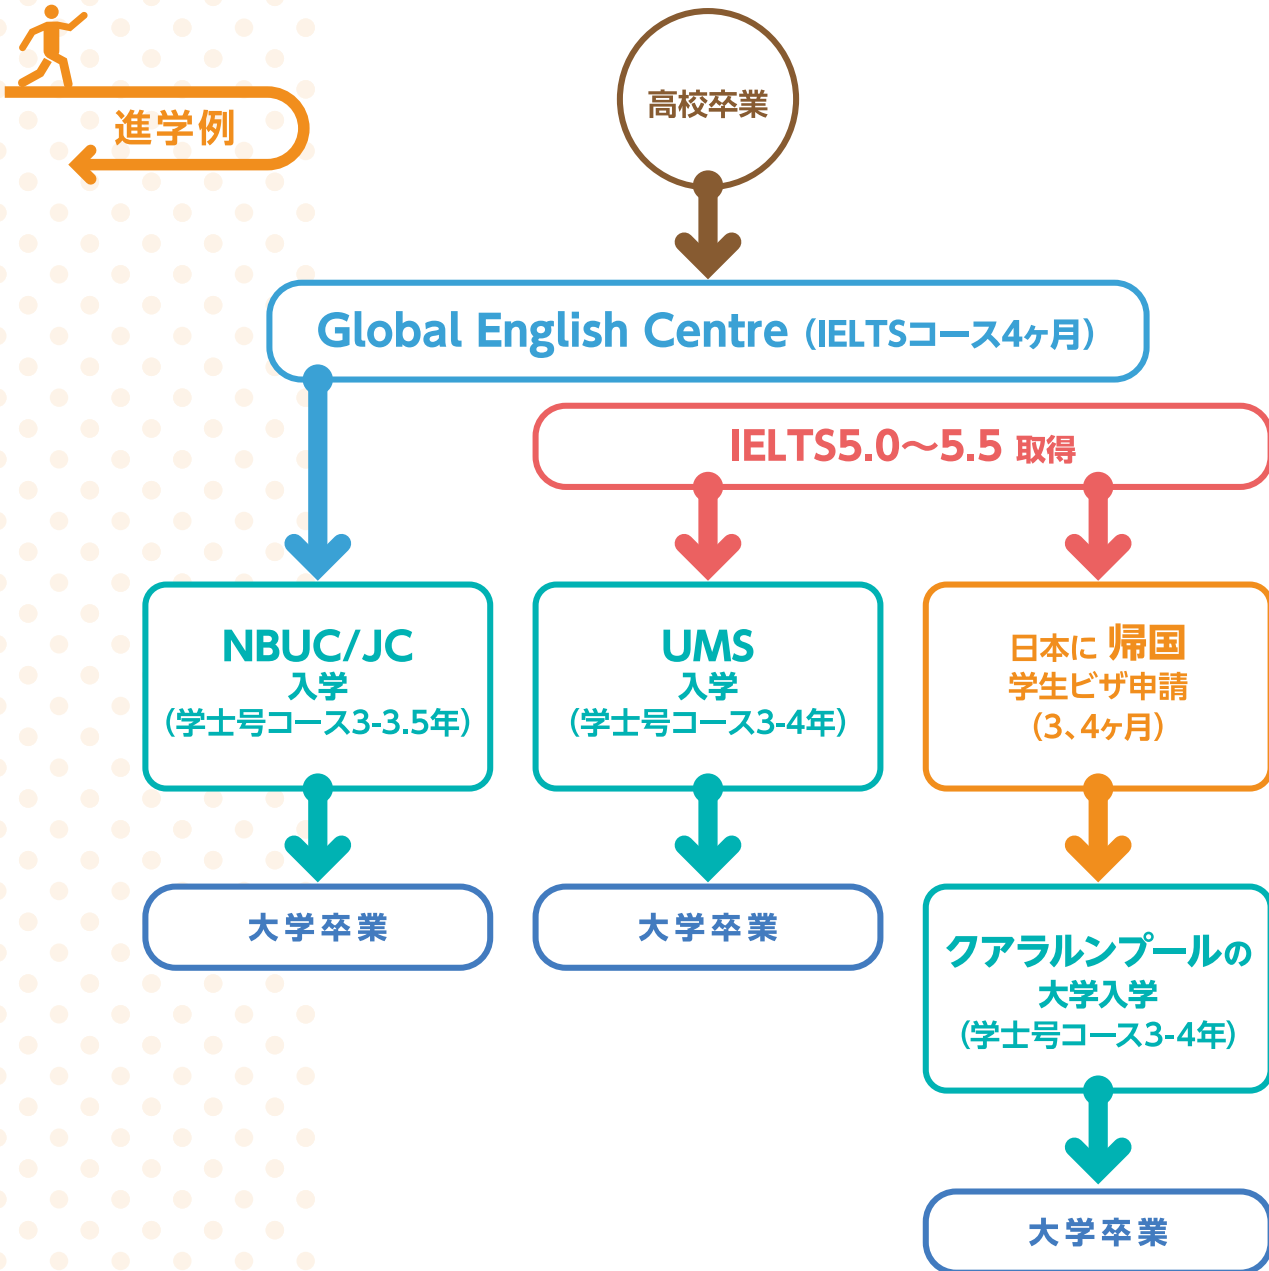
進学例

高校卒業

Global English Centre（IELTSコース4ヶ月）

IELTS5.0〜5.5 取得

NBUC/JC
入学
（学士号コース3-3.5年）

UMS
入学
（学士号コース3-4年）

日本に 帰国
学生ビザ申請
（3、4ヶ月）

大学卒業

大学卒業

クアラルンプールの
大学入学
（学士号コース3-4年）

大学卒業